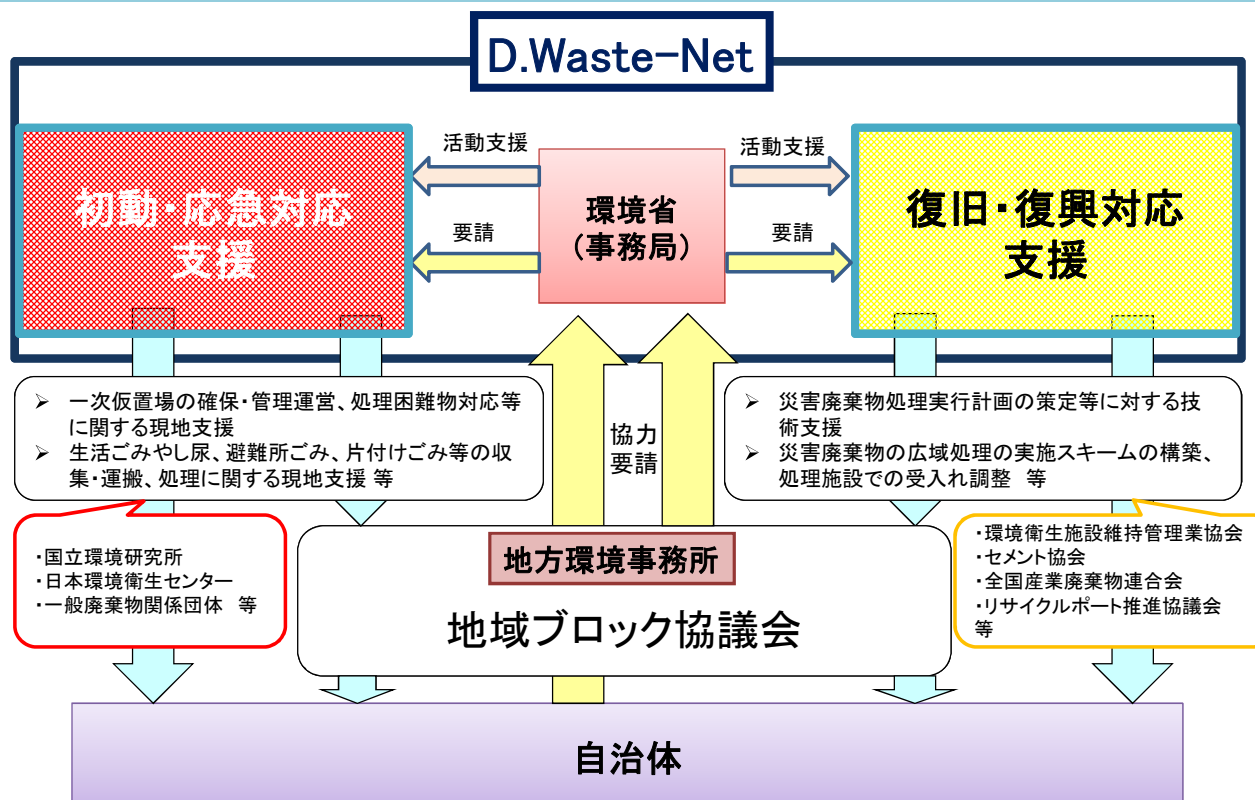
D.Waste-Net

初動・応急対応支援

活動支援

要請

環境省
（事務局）

活動支援

要請

復旧・復興対応支援

➢ 一次仮置場の確保・管理運営、処理困難物対応等に関する現地支援
➢ 生活ごみやし尿、避難所ごみ、片付けごみ等の収集・運搬、処理に関する現地支援 等

協力
要請

➢ 災害廃棄物処理実行計画の策定等に対する技術支援
➢ 災害廃棄物の広域処理の実施スキームの構築、処理施設での受入れ調整 等

・国立環境研究所
・日本環境衛生センター
・一般廃棄物関係団体 等

地方環境事務所

地域ブロック協議会

・環境衛生施設維持管理業協会
・セメント協会
・全国産業廃棄物連合会
・リサイクルポート推進協議会
等

自治体